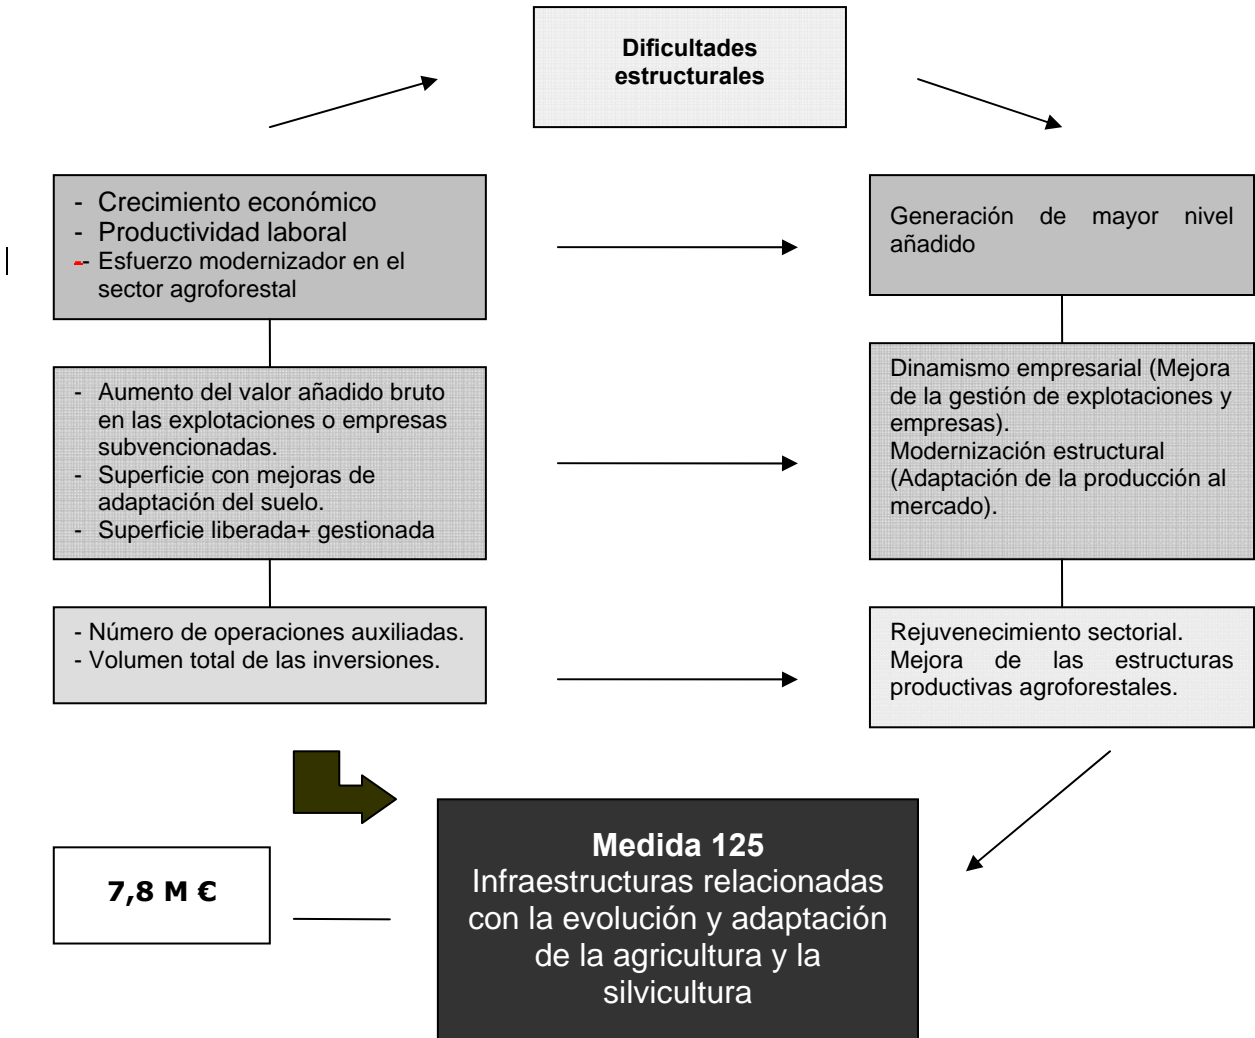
Dificultades estructurales

- Crecimiento económico
- Productividad laboral
- Esfuerzo modernizador en el sector agroforestal

Generación de mayor nivel añadido

- Aumento del valor añadido bruto en las explotaciones o empresas subvencionadas.
- Superficie con mejoras de adaptación del suelo.
- Superficie liberada+ gestionada

Dinamismo empresarial (Mejora de la gestión de explotaciones y empresas).
Modernización estructural (Adaptación de la producción al mercado).

- Número de operaciones auxiliadas.
- Volumen total de las inversiones.

Rejuvenecimiento sectorial.
Mejora de las estructuras productivas agroforestales.

7,8 M €

Medida 125
Infraestructuras relacionadas con la evolución y adaptación de la agricultura y la silvicultura